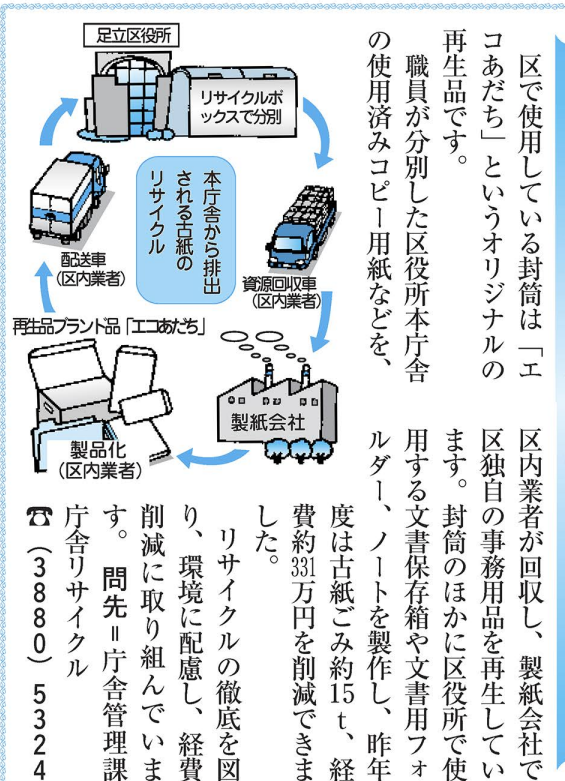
足立区役所

リサイクルボックスで分別

本庁舎から排出される古紙のリサイクル

資源回収車（区内業者）

配送車（区内業者）

再生品ブランド品「エコあだち」

製紙会社

製品化（区内業者）

区で使用している封筒は「エコあだち」というオリジナルの再生品です。

職員が分別した区役所本庁舎の使用済みコピー用紙などを、区内業者が回収し、製紙会社で区独自の事務用品を再生しています。封筒のほかに区役所で使用する文書保存箱や文書用フォルダー、ノートを製作し、昨年度は古紙ごみ約15t、経費約331万円を削減できました。

リサイクルの徹底を図り、環境に配慮し、経費削減に取り組んでいます。問先＝庁舎管理課庁舎リサイクル

☎（3880）5324